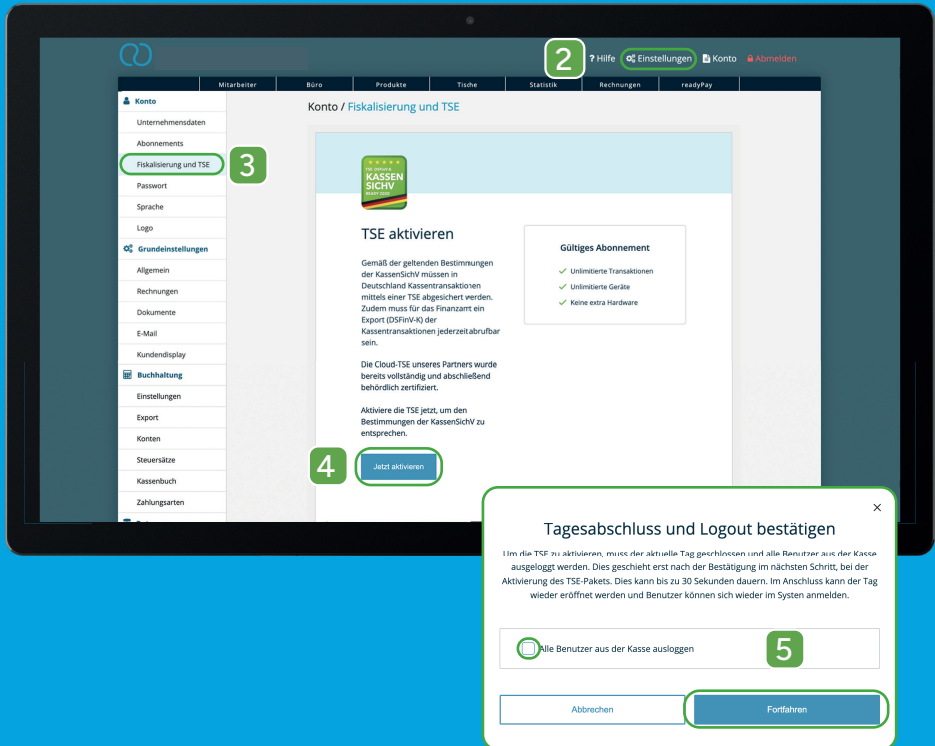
2
? Hilfe Einstellungen Konto Abmelden

Mitarbeiter | Büro | Produkte | Tische | Statistik | Rechnungen | readyPay

Konto
Unternehmensdaten
Abonnements
Fiskalisierung und TSE
Passwort
Sprache
Logo
Grundeinstellungen
Allgemein
Rechnungen
Dokumente
E-Mail
Kundendisplay
Buchhaltung
Einstellungen
Export
Konten
Steuersätze
Kassenbuch
Zahlungsarten

3

Konto / Fiskalisierung und TSE

TSE-ZERTIFIZIERT KASSEN SICHV READY 2020

TSE aktivieren

Gemäß der geltenden Bestimmungen der KassenSichV müssen in Deutschland Kassentransaktionen mittels einer TSE abgesichert werden. Zudem muss für das Finanzamt ein Export (DSFinV-K) der Kassentransaktionen jederzeitabrufbar sein.

Die Cloud-TSE unseres Partners wurde bereits vollständig und abschließend behördlich zertifiziert.

Aktiviere die TSE jetzt, um den Bestimmungen der KassenSichV zu entsprechen.

4

Jetzt aktivieren

Gültiges Abonnement
Unlimitierte Transaktionen
Unlimitierte Geräte
Keine extra Hardware

×

Tagesabschluss und Logout bestätigen

Um die TSE zu aktivieren, muss der aktuelle Tag geschlossen und alle Benutzer aus der Kasse ausgeloggt werden. Dies geschieht erst nach der Bestätigung im nächsten Schritt, bei der Aktivierung des TSE-Pakets. Dies kann bis zu 30 Sekunden dauern. Im Anschluss kann der Tag wieder eröffnet werden und Benutzer können sich wieder im Systen anmelden.

Alle Benutzer aus der Kasse ausloggen

5

Abbrechen

Fortfahren